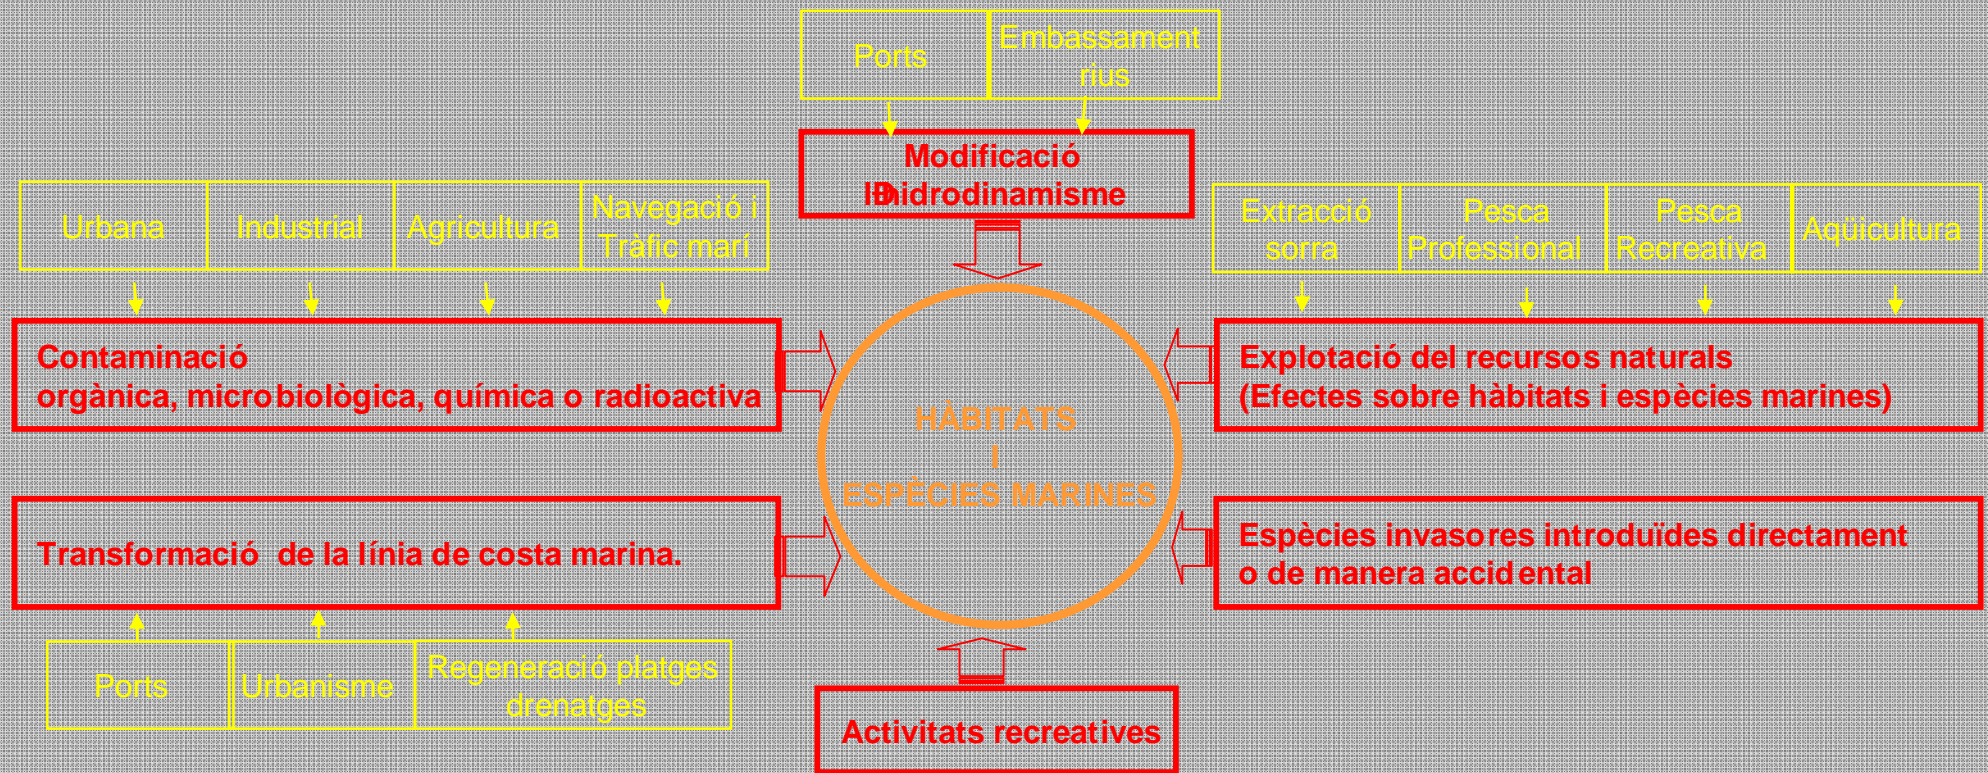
Ports

Embassament rius

Modificació Hidrodinamisme

Urbana

Industrial

Agricultura

Navegació i Tràfic marí

Extracció sorra

Pesca Professional

Pesca Recreativa

Aqüicultura

Contaminació
orgànica, microbiològica, química o radioactiva

HÀBITATS
I
ESPÈCIES MARINES

Explotació del recursos naturals
(Efectes sobre hàbitats i espècies marines)

Transformació de la línia de costa marina.

Espècies invasores introduïdes directament o de manera accidental

Ports

Urbanisme

Regeneració platges drenatges

Activitats recreatives